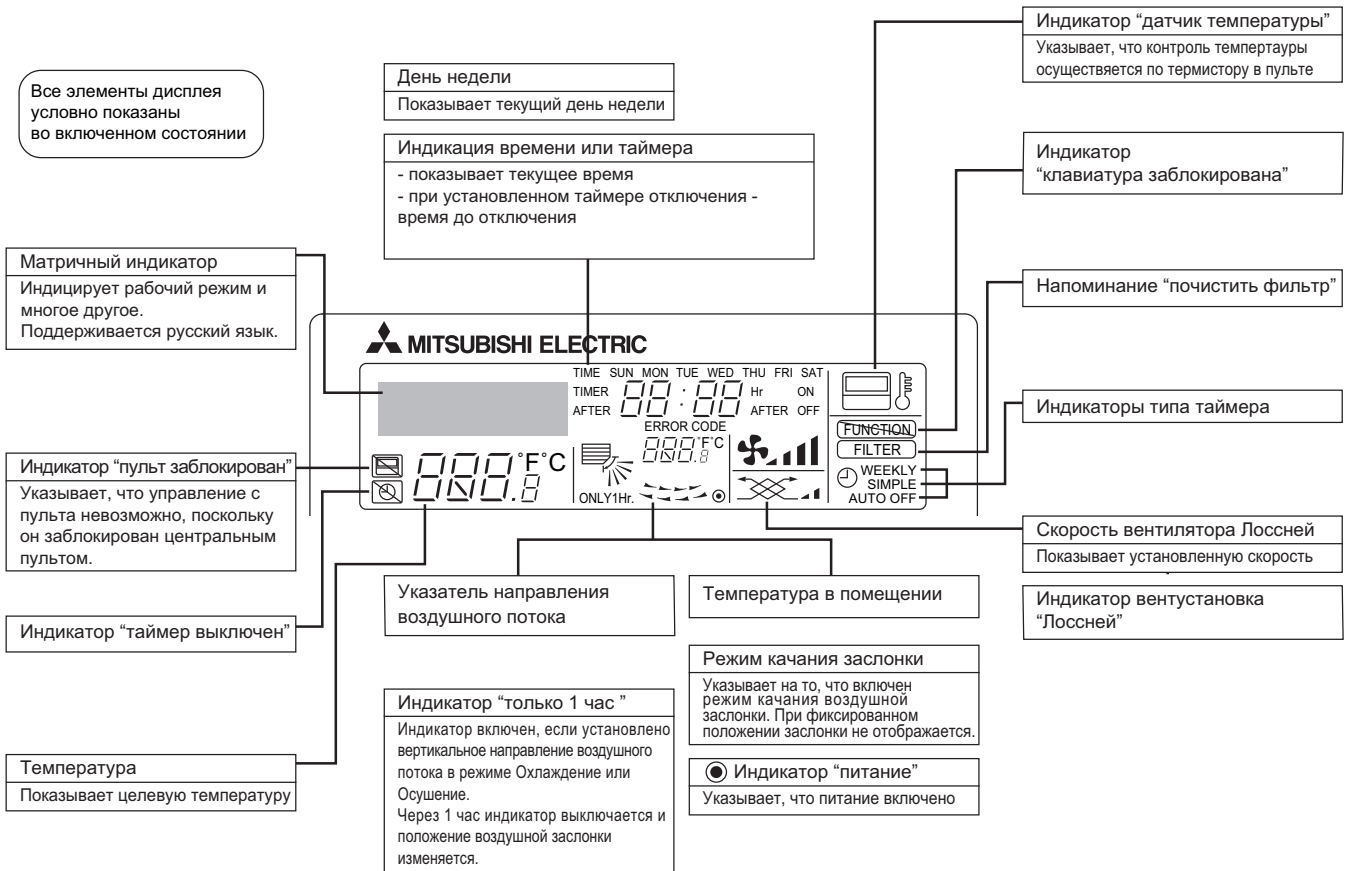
Все элементы дисплея условно показаны во включенном состоянии

День недели
Показывает текущий день недели

Индикация времени или таймера
- показывает текущее время
- при установленном таймере отключения - время до отключения

Индикатор "датчик температуры"
Указывает, что контроль темпертауры осуществяется по термистору в пульте

Индикатор "клавиатура заблокирована"

Напоминание "почистить фильтр"

Индикаторы типа таймера

Матричный индикатор
Индицирует рабочий режим и многое другое.
Поддерживается русский язык.

MITSUBISHI ELECTRIC

TIME SUN MON TUE WED THU FRI SAT
TIMER 88:88 Hr ON
AFTER AFTER OFF
ERROR CODE
888 °F°C
888.8 °F°C
ONLY1Hr.
FUNCTION
FILTER
WEEKLY
SIMPLE
AUTO OFF

Индикатор "пульт заблокирован"
Указывает, что управление с пульта невозможно, поскольку он заблокирован центральным пультом.

Скорость вентилятора Лоссней
Показывает установленную скорость

Индикатор вентустановка "Лоссней"

Указатель направления воздушного потока

Температура в помещении

Индикатор "таймер выключен"

Режим качания заслонки
Указывает на то, что включен режим качания воздушной заслонки. При фиксированном положении заслонки не отображается.

Индикатор "только 1 час "
Индикатор включен, если установлено вертикальное направление воздушного потока в режиме Охлаждение или Осушение.
Через 1 час индикатор выключается и положение воздушной заслонки изменяется.

Индикатор "питание"
Указывает, что питание включено

Температура
Показывает целевую температуру